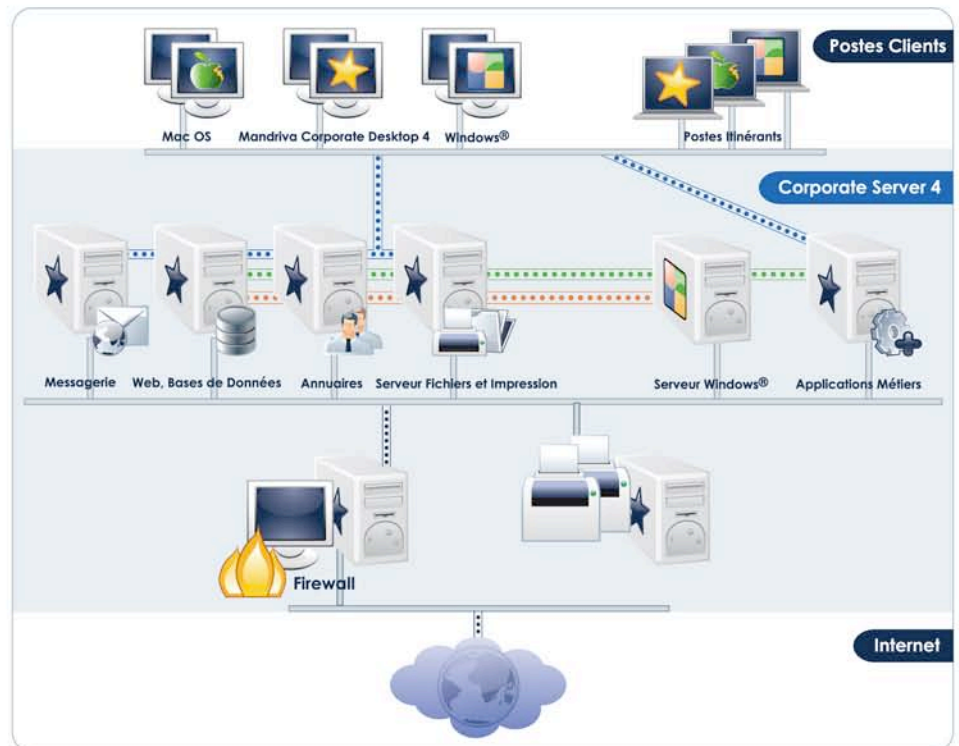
Postes Clients

Mac OS
Mandriva Corporate Desktop 4
Windows®
Postes Itinérants

Corporate Server 4

Messagerie
Web, Bases de Données
Annuaires
Serveur Fichiers et Impression
Serveur Windows®
Applications Métiers

Firewall

Internet